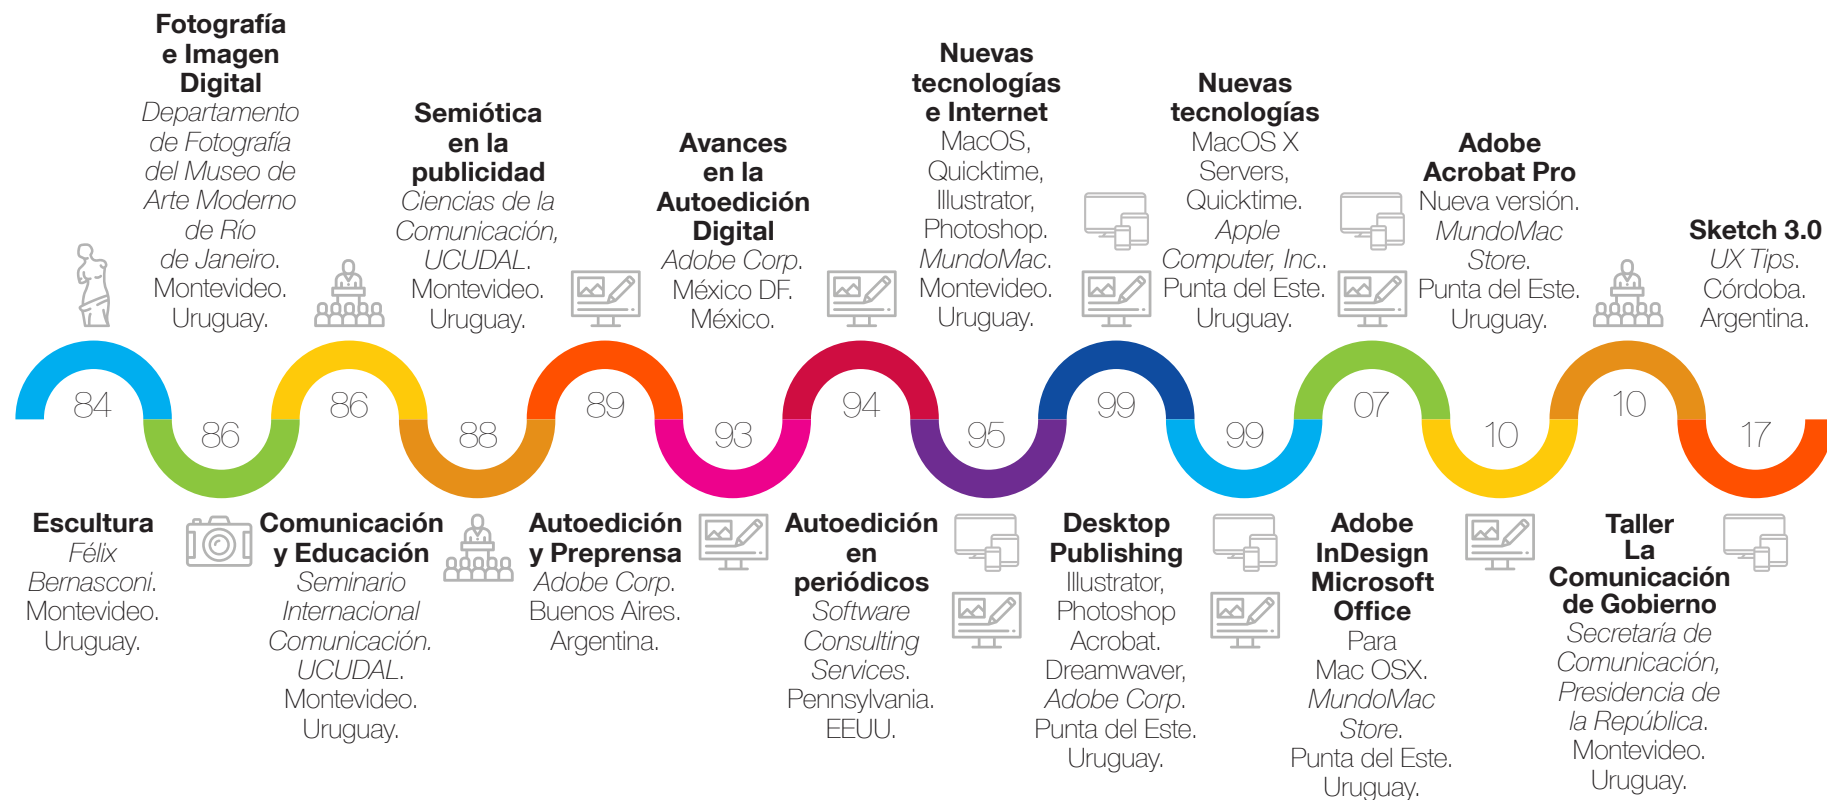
Fotografía e Imagen Digital
Departamento de Fotografía del Museo de Arte Moderno de Río de Janeiro. Montevideo. Uruguay.

Semiótica en la publicidad
Ciencias de la Comunicación, UCUDAL. Montevideo. Uruguay.

Avances en la Autoedición Digital
Adobe Corp. México DF. México.

Nuevas tecnologías e Internet
MacOS, Quicktime, Illustrator, Photoshop. MundoMac. Montevideo. Uruguay.

Nuevas tecnologías
MacOS X Servers, Quicktime. Apple Computer, Inc.. Punta del Este. Uruguay.

Adobe Acrobat Pro
Nueva versión. MundoMac Store. Punta del Este. Uruguay.

Sketch 3.0
UX Tips. Córdoba. Argentina.

84
86
86
88
89
93
94
95
99
99
07
10
10
17

Escultura
Félix Bernasconi. Montevideo. Uruguay.

Comunicación y Educación
Seminario Internacional Comunicación. UCUDAL. Montevideo. Uruguay.

Autoedición y Preprensa
Adobe Corp. Buenos Aires. Argentina.

Autoedición en periódicos
Software Consulting Services. Pennsylvania. EEUU.

Desktop Publishing
Illustrator, Photoshop Acrobat. Dreamwaver, Adobe Corp. Punta del Este. Uruguay.

Adobe InDesign Microsoft Office
Para Mac OSX. MundoMac Store. Punta del Este. Uruguay.

Taller La Comunicación de Gobierno
Secretaría de Comunicación, Presidencia de la República. Montevideo. Uruguay.